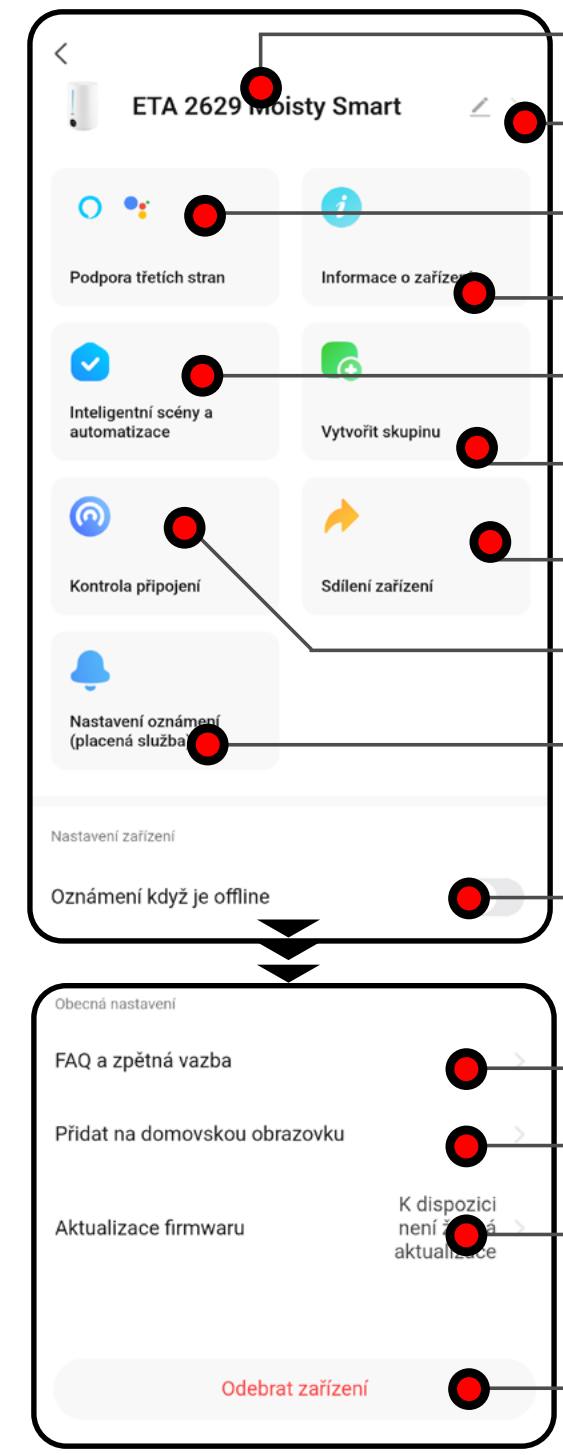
ETA 2629 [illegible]oisty Smart

Podpora třetích stran

Informace o zaříz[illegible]

Inteligentní scény a automatizace

Vytvořit skupinu

Kontrola připojení

Sdílení zařízení

Nastavení oznámení (placená služba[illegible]

Nastavení zařízení

Oznámení když je offline

Obecná nastavení

FAQ a zpětná vazba

Přidat na domovskou obrazovku

Aktualizace firmwaru

K dispozici není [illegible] aktualizace

Odebrat zařízení